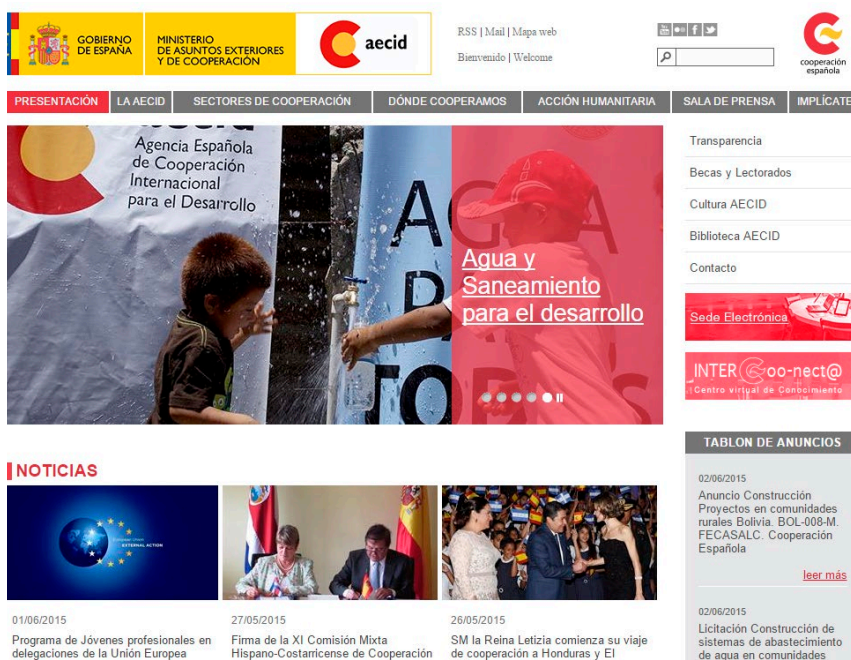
GOBIERNO DE ESPAÑA

MINISTERIO DE ASUNTOS EXTERIORES Y DE COOPERACIÓN

aecid

RSS | Mail | Mapa web

Bienvenido | Welcome

cooperación española

PRESENTACIÓN | LA AECID | SECTORES DE COOPERACIÓN | DÓNDE COOPERAMOS | ACCIÓN HUMANITARIA | SALA DE PRENSA | IMPLÍCATE

Agencia Española de Cooperación Internacional para el Desarrollo

Agua y Saneamiento para el desarrollo

Transparencia

Becas y Lectorados

Cultura AECID

Biblioteca AECID

Contacto

Sede Electrónica

INTER Coo-nect@
Centro virtual de Conocimiento

NOTICIAS

European Union EXTERNAL ACTION

01/06/2015
Programa de Jóvenes profesionales en delegaciones de la Unión Europea

27/05/2015
Firma de la XI Comisión Mixta Hispano-Costarricense de Cooperación

26/05/2015
SM la Reina Letizia comienza su viaje de cooperación a Honduras y El

TABLON DE ANUNCIOS

02/06/2015
Anuncio Construcción Proyectos en comunidades rurales Bolivia. BOL-008-M. FECASALC. Cooperación Española

leer más

02/06/2015
Licitación Construcción de sistemas de abastecimiento de agua en comunidades